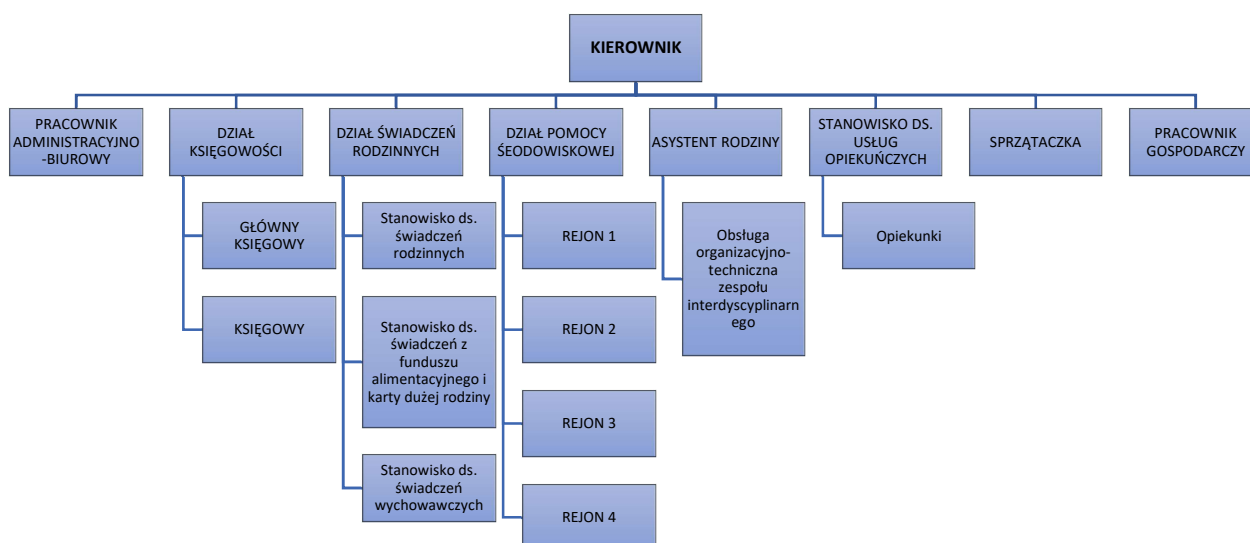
KIEROWNIK

PRACOWNIK ADMINISTRACYJNO-BIUROWY

DZIAŁ KSIĘGOWOŚCI

GŁÓWNY KSIĘGOWY

KSIĘGOWY

DZIAŁ ŚWIADCZEŃ RODZINNYCH

Stanowisko ds. świadczeń rodzinnych

Stanowisko ds. świadczeń z funduszu alimentacyjnego i karty dużej rodziny

Stanowisko ds. świadczeń wychowawczych

DZIAŁ POMOCY ŚEODOWISKOWEJ

REJON 1

REJON 2

REJON 3

REJON 4

ASYSTENT RODZINY

Obsługa organizacyjno-techniczna zespołu interdyscyplinarn ego

STANOWISKO DS. USŁUG OPIEKUŃCZYCH

Opiekunki

SPRZĄTACZKA

PRACOWNIK GOSPODARCZY